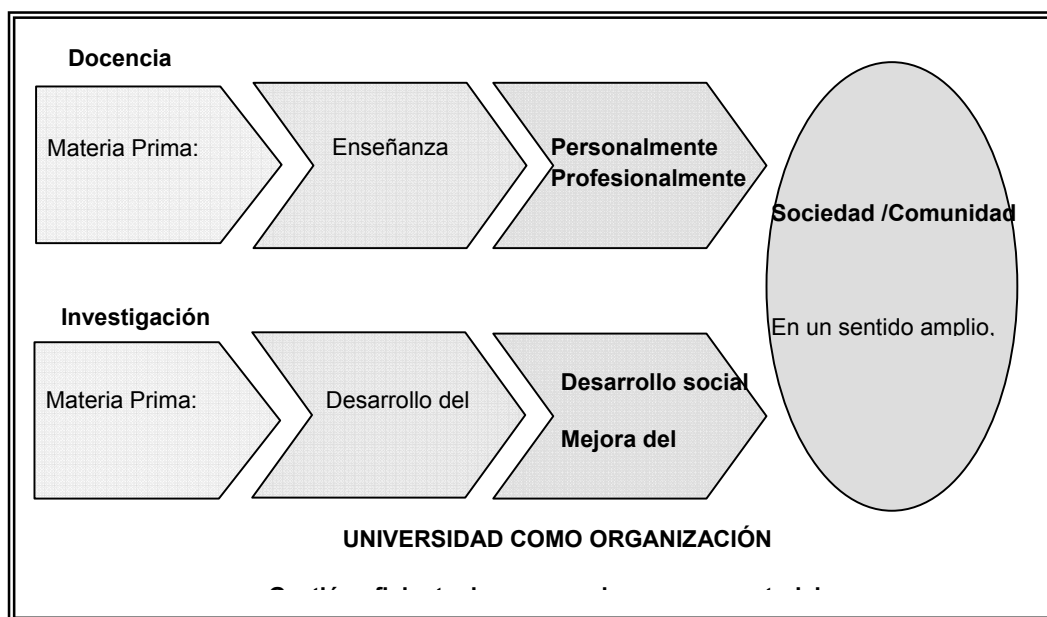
Docencia

Materia Prima:

Enseñanza

Personalmente
Profesionalmente

Sociedad /Comunidad

En un sentido amplio,

Investigación

Materia Prima:

Desarrollo del

Desarrollo social

Mejora del

UNIVERSIDAD COMO ORGANIZACIÓN

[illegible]